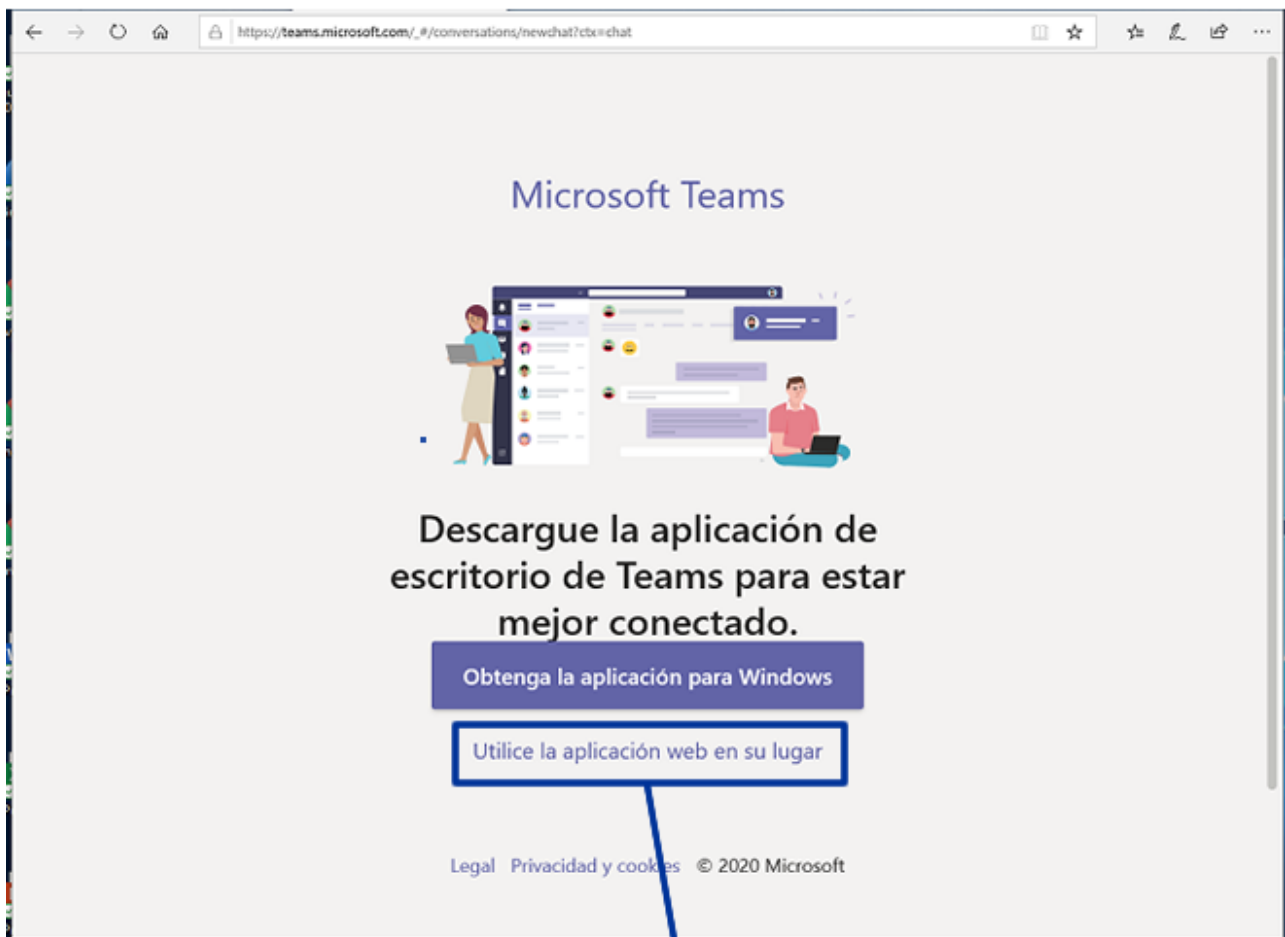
https://teams.microsoft.com/_#/conversations/newchat?ctx=chat

Microsoft Teams

Descargue la aplicación de escritorio de Teams para estar mejor conectado.

Obtenga la aplicación para Windows

Utilice la aplicación web en su lugar

Legal Privacidad y cookies © 2020 Microsoft